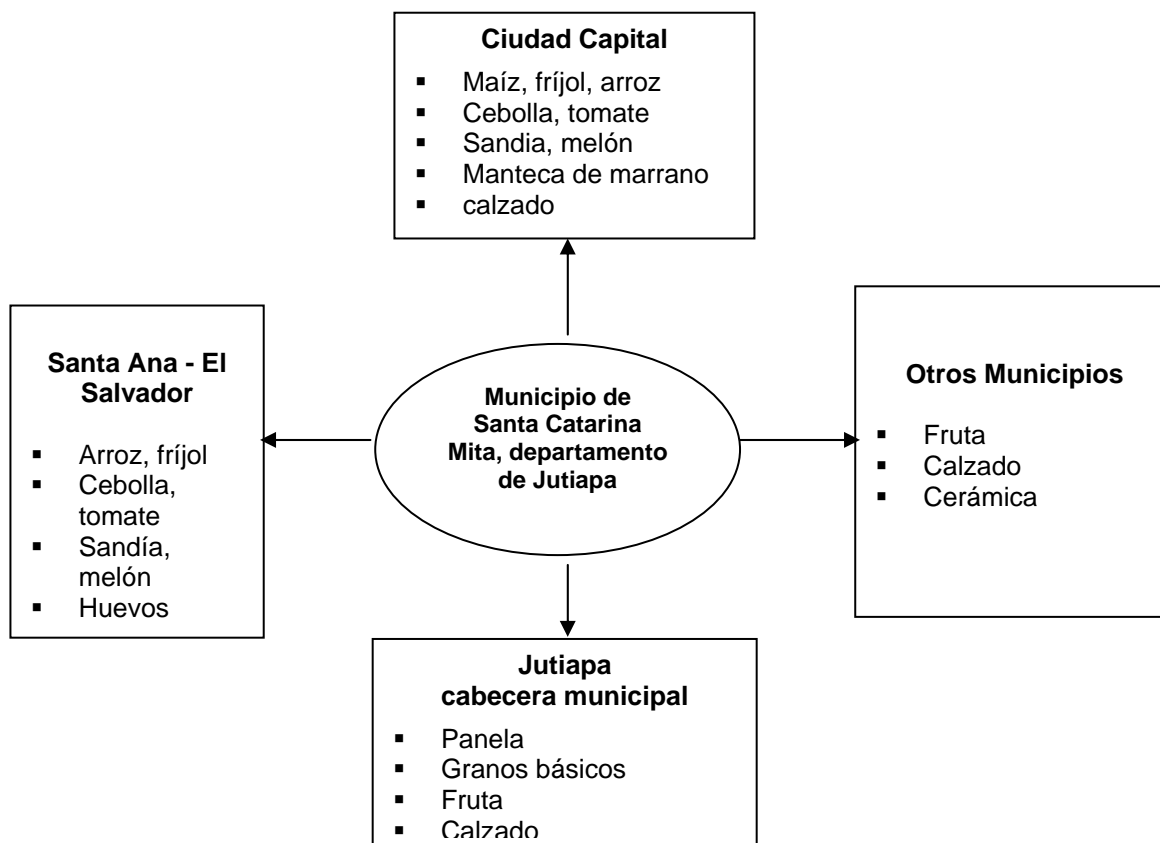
**Ciudad Capital**

- Maíz, fríjol, arroz
- Cebolla, tomate
- Sandia, melón
- Manteca de marrano
- calzado

**Santa Ana - El Salvador**

- Arroz, fríjol
- Cebolla, tomate
- Sandía, melón
- Huevos

**Municipio de Santa Catarina Mita, departamento de Jutiapa**

**Otros Municipios**

- Fruta
- Calzado
- Cerámica

**Jutiapa cabecera municipal**

- Panela
- Granos básicos
- Fruta
- Calzado